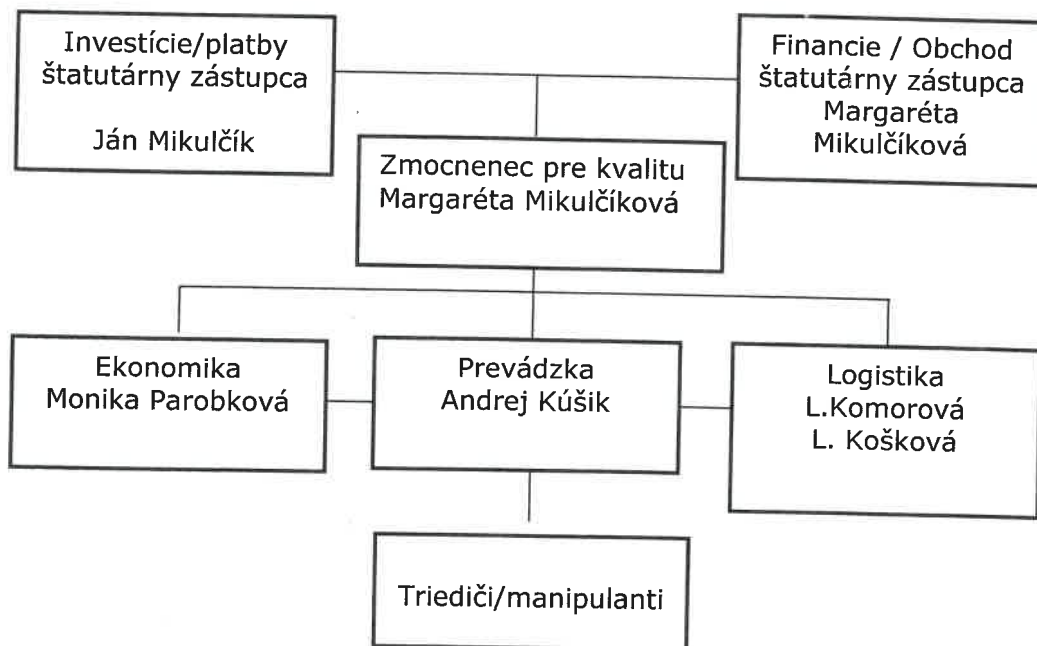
Investície/platby
štatutárny zástupca

Ján Mikulčík

Financie / Obchod
štatutárny zástupca
Margaréta
Mikulčíková

Zmocnenec pre kvalitu
Margaréta Mikulčíková

Ekonomika
Monika Parobková

Prevádzka
Andrej Kúšik

Logistika
L.Komorová
L. Košková

Triediči/manipulanti